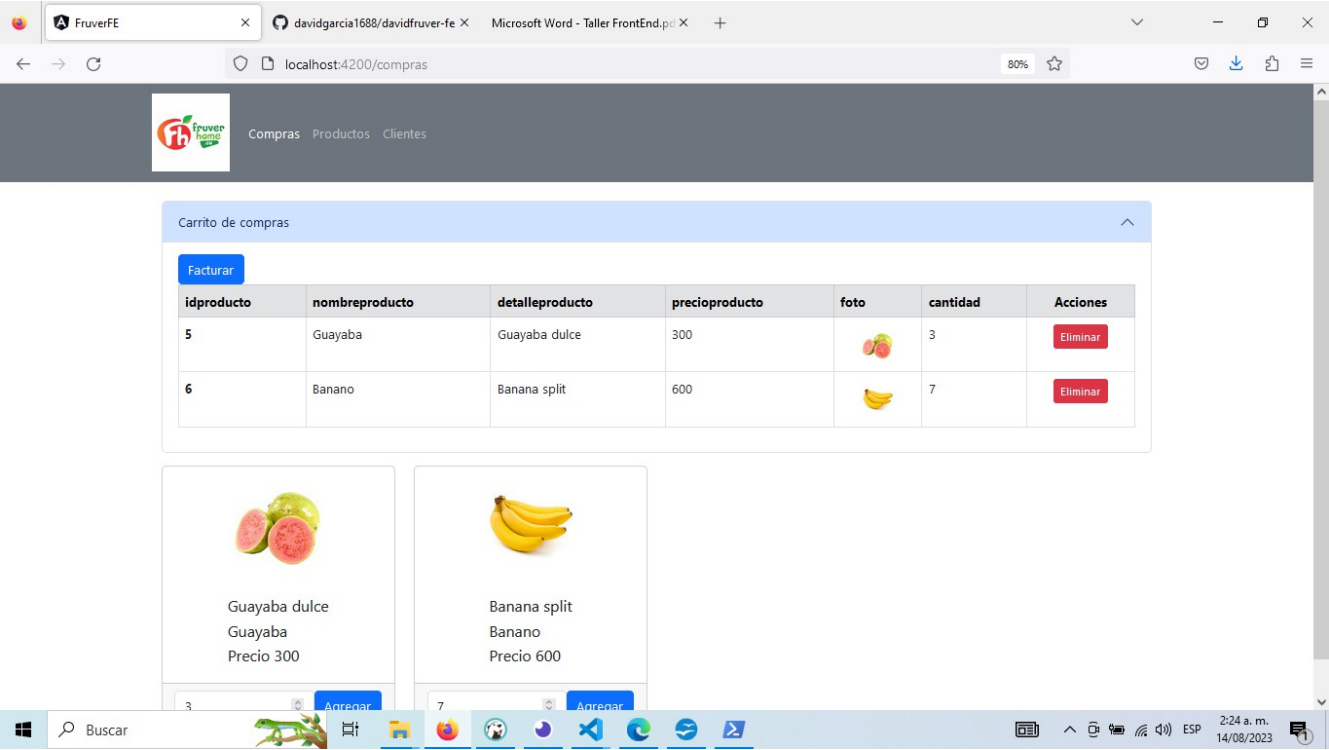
FruverFE ×
davidgarcia1688/davidfruver-fe ×
Microsoft Word - Taller FrontEnd.pd ×
+

localhost:4200/compras
80%

Fh fruver home
Compras Productos Clientes

Carrito de compras

Facturar

| idproducto | nombreproducto | detalleproducto | precioproducto | foto | cantidad | Acciones |
|---|---|---|---|---|---|---|
| 5 | Guayaba | Guayaba dulce | 300 | | 3 | Eliminar |
| 6 | Banano | Banana split | 600 | | 7 | Eliminar |

Guayaba dulce
Guayaba
Precio 300

3
Agregar

Banana split
Banano
Precio 600

7
Agregar

Buscar
ESP
2:24 a. m.
14/08/2023
1